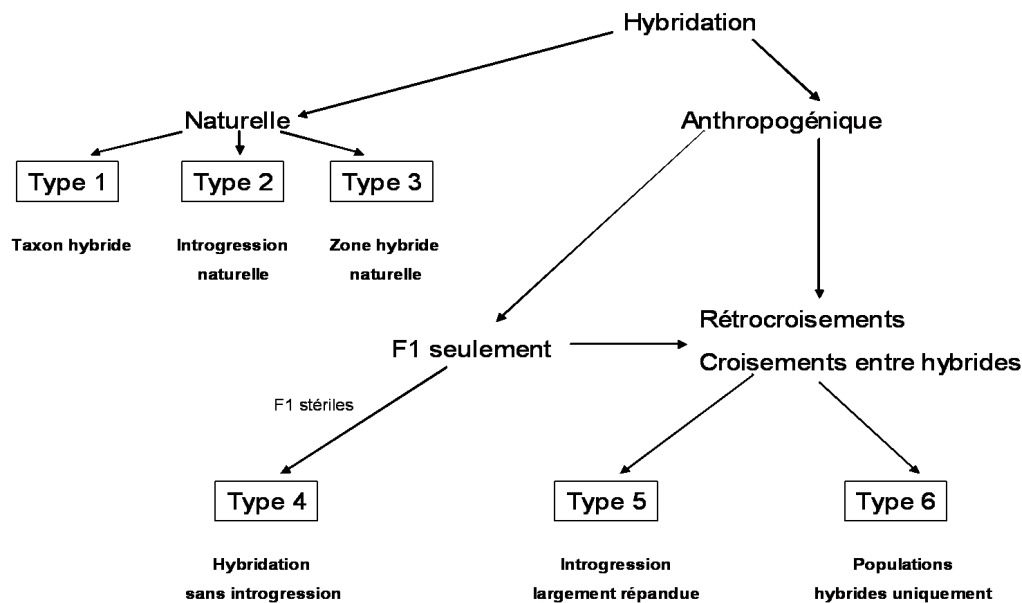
Hybridation

Naturelle

Anthropogénique

Type 1

Taxon hybride

Type 2

Introgression naturelle

Type 3

Zone hybride naturelle

F1 seulement

Rétrocroisements

Croisements entre hybrides

F1 stériles

Type 4

Hybridation sans introgression

Type 5

Introgression largement répandue

Type 6

Populations hybrides uniquement